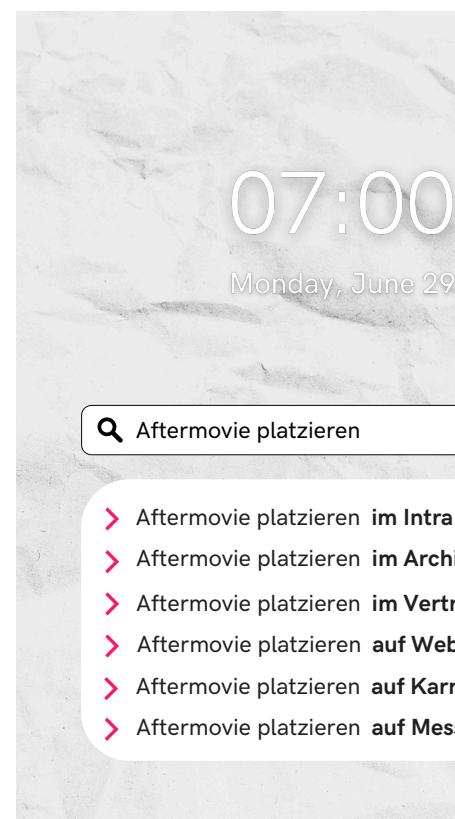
07:00

Monday, June 29

Aftermovie platzieren

Aftermovie platzieren im Intra

Aftermovie platzieren im Archi

Aftermovie platzieren im Vertr

Aftermovie platzieren auf Web

Aftermovie platzieren auf Karr

Aftermovie platzieren auf Mes